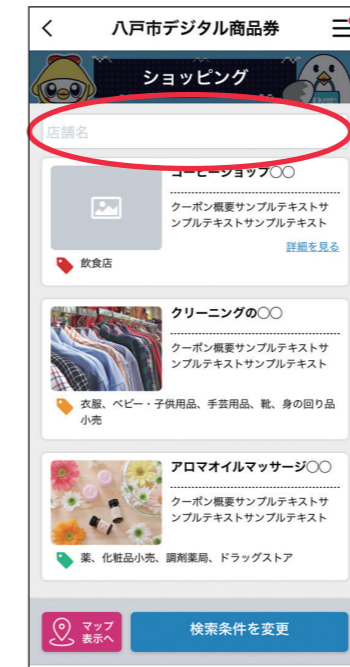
<
八戸市デジタル商品券

ショッピング

店舗名

コーヒーショップ〇〇
クーポン概要サンプルテキストサンプルテキストサンプルテキスト
詳細を見る
飲食店

クリーニングの〇〇
クーポン概要サンプルテキストサンプルテキストサンプルテキスト
衣服、ベビー・子供用品、手芸用品、靴、身の回り品小売

アロマオイルマッサージ〇〇
クーポン概要サンプルテキストサンプルテキストサンプルテキスト
薬、化粧品小売、調剤薬局、ドラッグストア

マップ表示へ
検索条件を変更